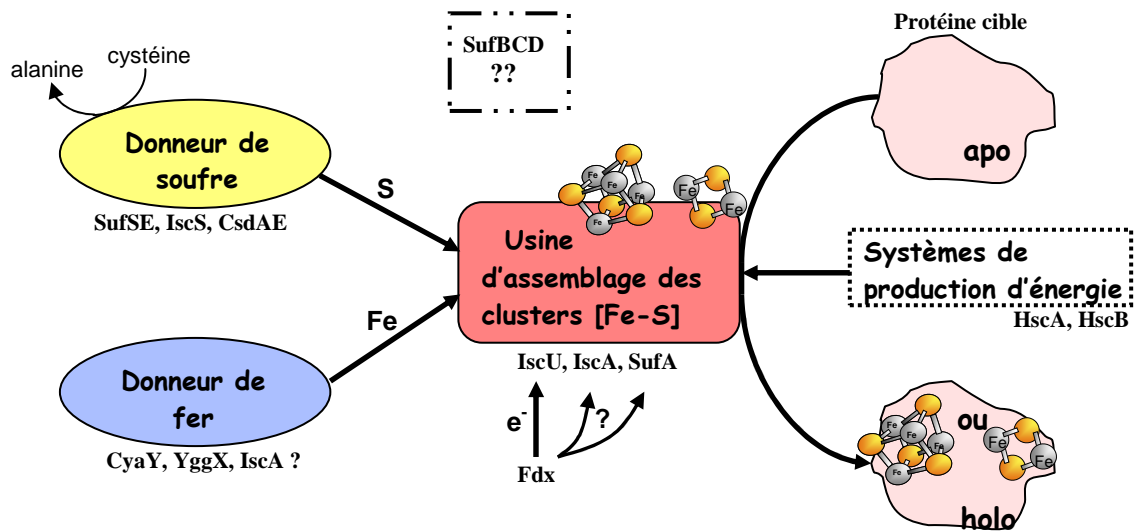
alanine
cystéine

SufBCD
??

Protéine cible

Donneur de soufre

SufSE, IscS, CsdAE

S

apo

Fe Fe Fe Fe

Fe Fe

Usine d'assemblage des clusters [Fe-S]

Systèmes de production d'énergie

HscA, HscB

Fe

IscU, IscA, SufA

Donneur de fer

CyaY, YggX, IscA ?

$e^-$

?

Fdx

ou

Fe Fe Fe Fe

Fe Fe

holo